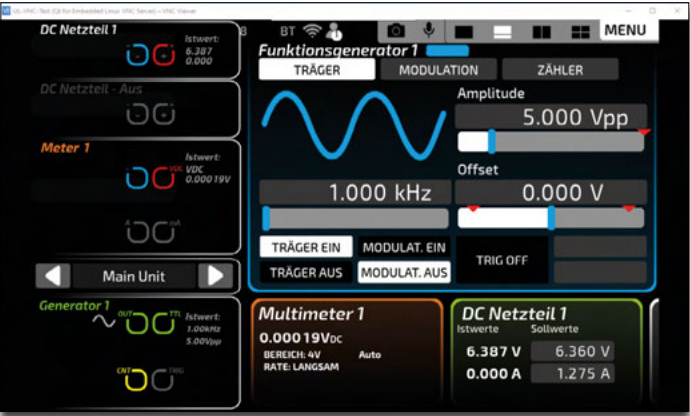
DL-VNC-Test (Qt for Embedded Linux VNC Server) - VNC Viewer

DC Netzteil 1
Istwert:
6.387
0.000

DC Netzteil - Aus

Meter 1
Istwert:
VDC
0.00019V

Main Unit

Generator 1
OUT
TTL
Istwert:
1.00kHz
5.00Vpp
CNT
TRIG

BT
MENU

Funktionsgenerator 1
TRÄGER
MODULATION
ZÄHLER
Amplitude
5.000 Vpp
Offset
1.000 kHz
0.000 V
TRÄGER EIN
MODULAT. EIN
TRÄGER AUS
MODULAT. AUS
TRIG OFF

Multimeter 1
0.00019VDC
BEREICH: 4V
Auto
RATE: LANGSAM

DC Netzteil 1
Istwerte
Sollwerte
6.387 V
6.360 V
0.000 A
1.275 A